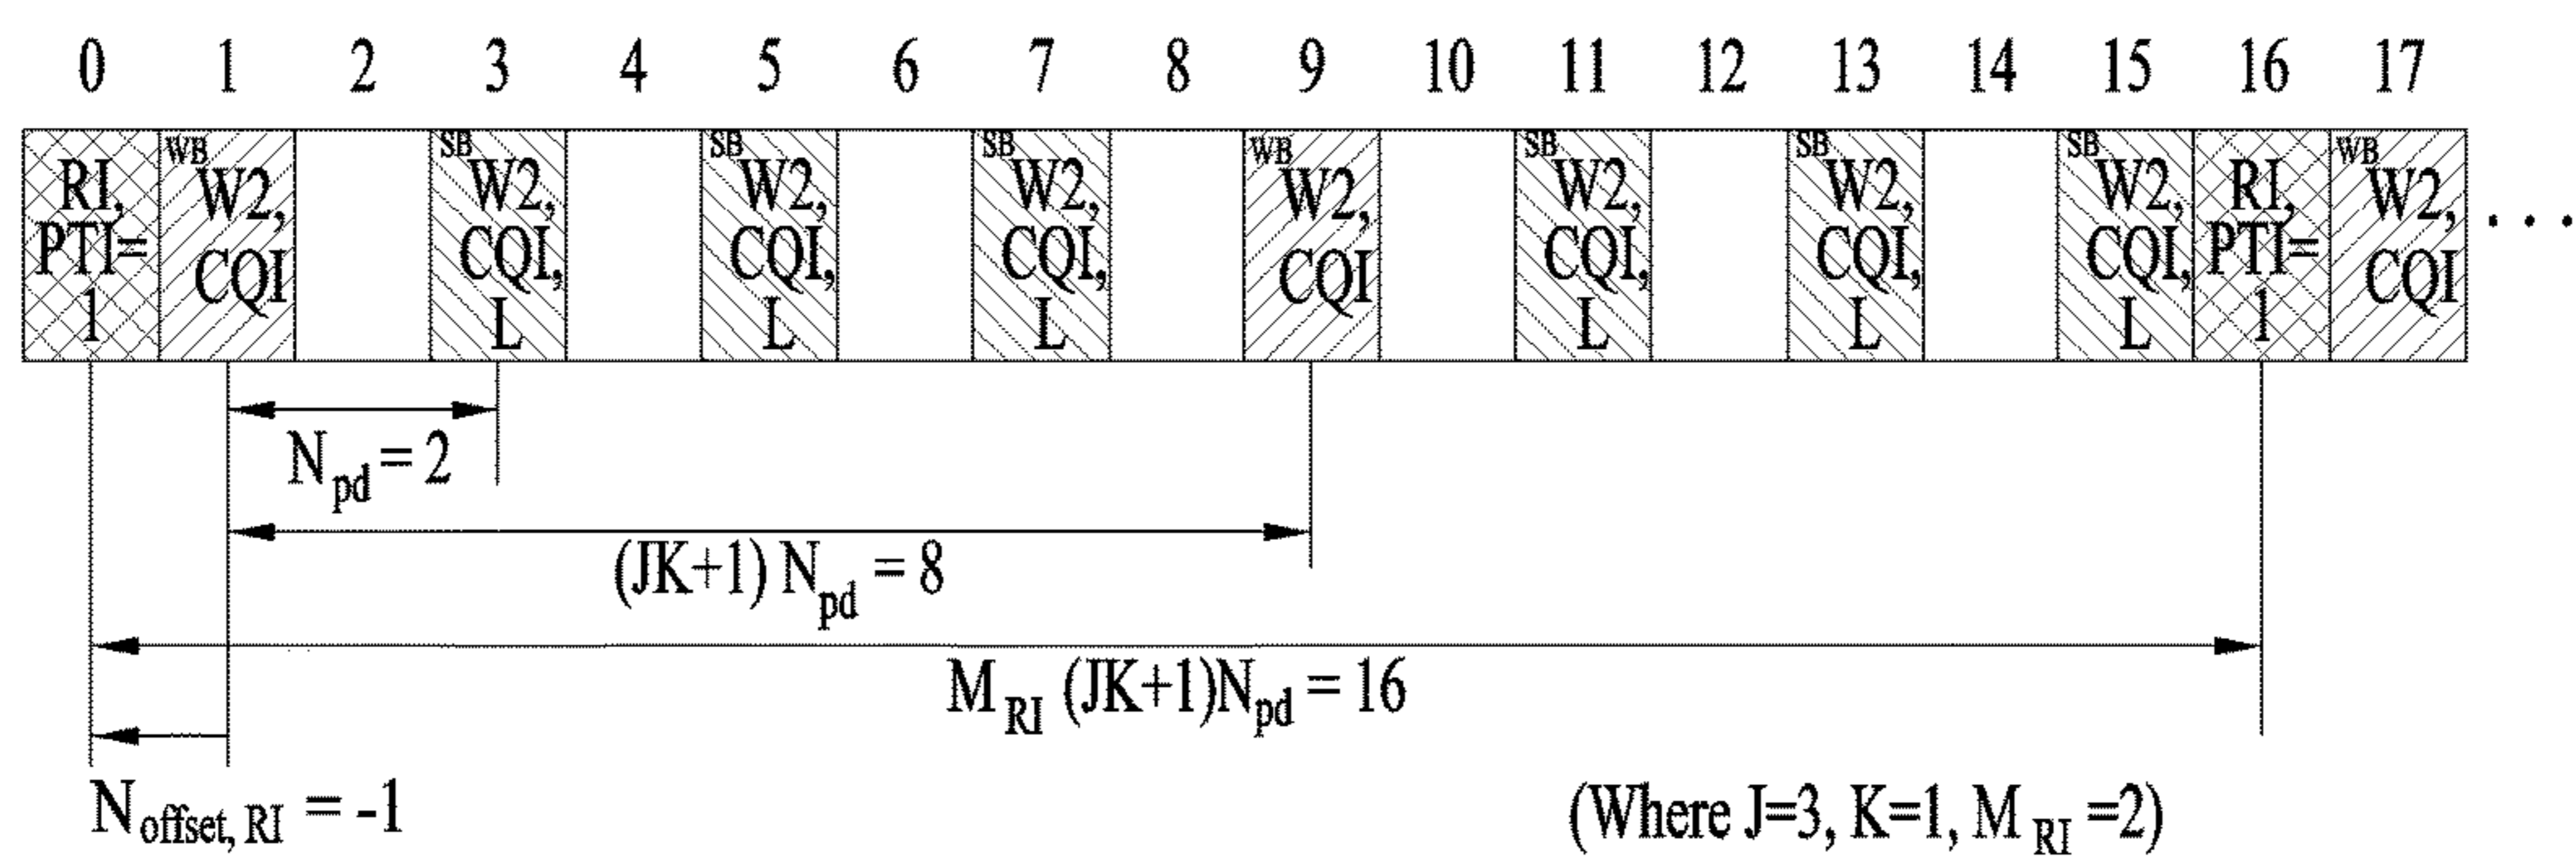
0 1 2 3 4 5 6 7 8 9 10 11 12 13 14 15 16 17

RI, PTI= 1

WB W2, CQI

SB W2, CQI, L

SB W2, CQI, L

SB W2, CQI, L

WB W2, CQI

SB W2, CQI, L

SB W2, CQI, L

SB W2, CQI, L

RI, PTI= 1

WB W2, CQI

...

$N_{pd} = 2$

$(JK+1)\ N_{pd} = 8$

$M_{RI}\ (JK+1)N_{pd} = 16$

$N_{offset,\ RI} = -1$

(Where J=3, K=1, $M_{RI}$ =2)